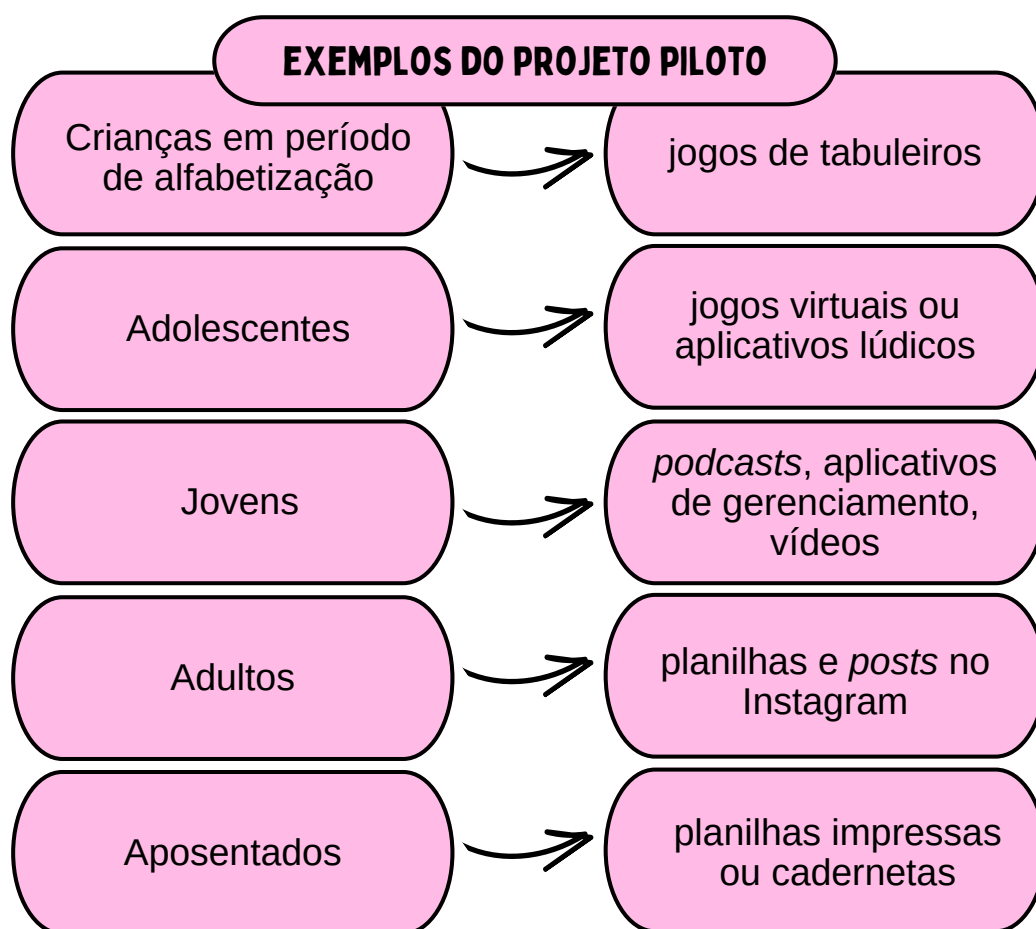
EXEMPLOS DO PROJETO PILOTO

Crianças em período de alfabetização

jogos de tabuleiros

Adolescentes

jogos virtuais ou aplicativos lúdicos

Jovens

*podcasts*, aplicativos de gerenciamento, vídeos

Adultos

planilhas e *posts* no Instagram

Aposentados

planilhas impressas ou cadernetas